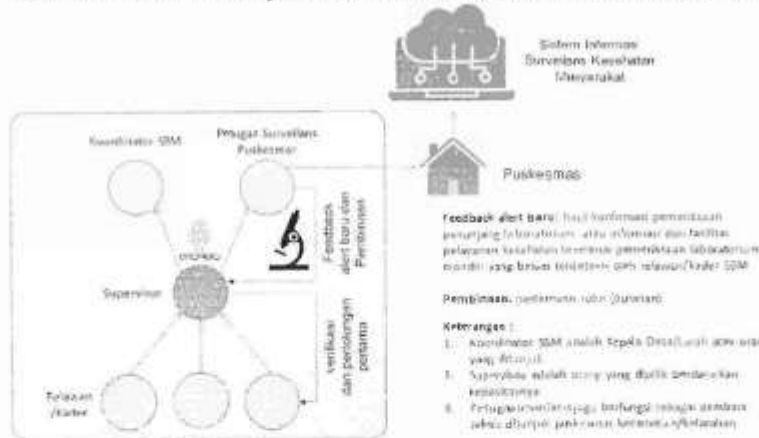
Sistem Informasi Surveilans Kesehatan Masyarakat

Koordinator SBM

Petugas Surveilans Puskesmas

Puskesmas

Feedback alert baru/ Pembinaan

Supervisor

Verifikasi dan pertolongan pertama

Relawan /Kader

Feedback alert baru: hasil konfirmasi pemeriksaan penunjang laboratorium atau informasi dari fasilitas pelayanan kesehatan tentang pemeriksaan laboratorium mandiri yang biasa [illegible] relawan/kader SBM

Pembinaan: pertemuan rutin (bulanan)

Keterangan :

1. Koordinator SBM adalah Kepala Desa/Lurah atau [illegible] yang ditunjuk
2. Supervisor adalah orang yang dipilih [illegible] kesehatan
3. Petugas surveilans juga berfungsi sebagai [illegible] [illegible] puskesmas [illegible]